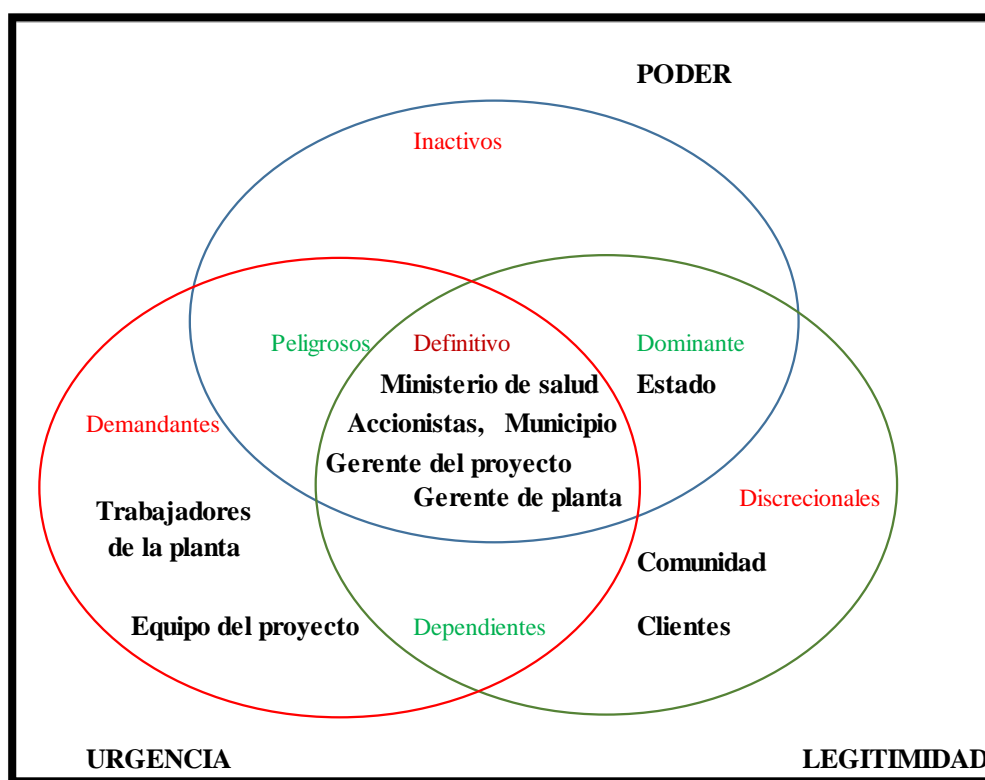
PODER

Inactivos

Peligrosos Definitivo Dominante

Ministerio de salud Estado

Demandantes

Accionistas, Municipio

Gerente del proyecto

Gerente de planta

Discrecionales

Trabajadores de la planta

Comunidad

Equipo del proyecto Dependientes Clientes

URGENCIA LEGITIMIDAD